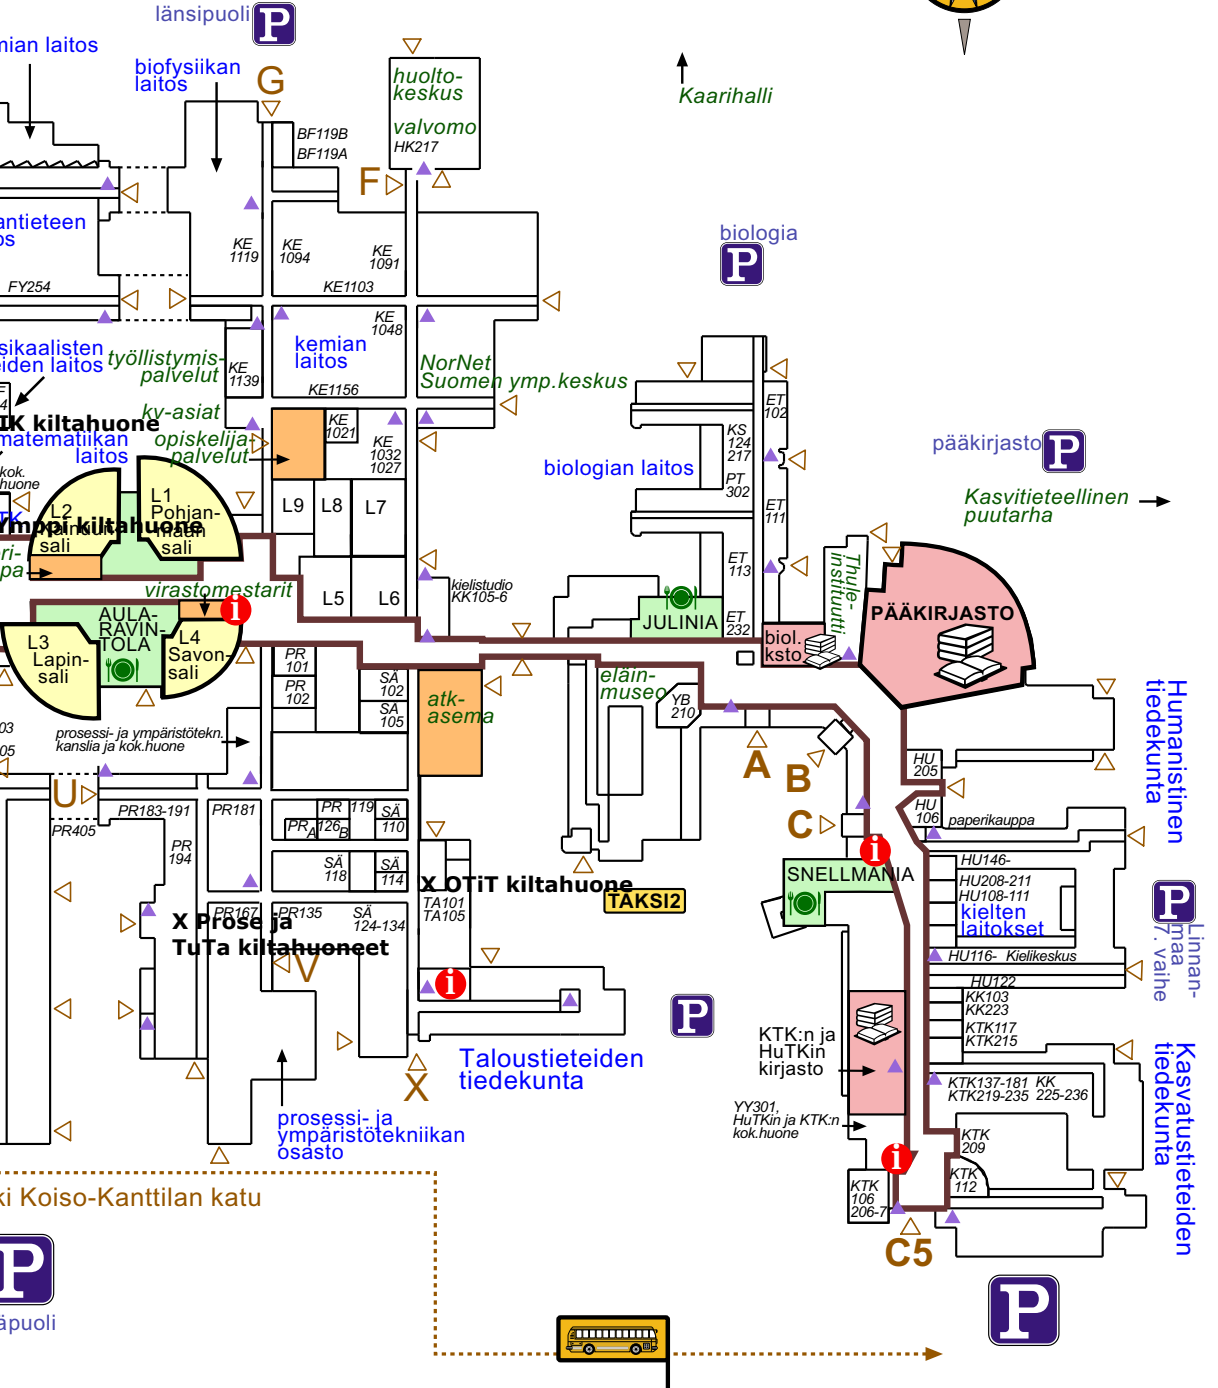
länsipuoli P
mian laitos
biofysiikan laitos
G
BF119B
BF119A
huoltokeskus
valvomo
HK217
Kaarihalli
antieteen os
F
KE 1119
KE 1094
KE 1091
KE1103
FY254
biologia P
sikaalisten iden laitos
työllistymispalvelut
KE 1139
kemian laitos
KE 1048
KE1156
NorNet
Suomen ymp.keskus
IK kiltahuone
kv-asiat
opiskelijapalvelut
KE 1021
KE 1032 1027
matematiikan laitos
kok. huone
biologian laitos
pääkirjasto P
KS 124 217
ET 102
PT 302
ET 111
Kasvitieteellinen puutarha
L2 sali
L1 Pohjanmaan sali
Ympäri kiltahuone
L9
L8
L7
TK
ri-pa
virastomestarit
L5
L6
kielistudio KK105-6
ET 113
Thule-instituutti
PÄÄKIRJASTO
JULINIA
ET 232
biol. ksto
AULARAVINTOLA
L3 Lapin-sali
L4 Savon-sali
PR 101
PR 102
SÄ 102
SÄ 105
atk-asema
eläinmuseo
YB 210
Humanistinen tiedekunta
prosessi- ja ympäristötekn. kanslia ja kok.huone
A
B
HU 205
HU 106
paperikauppa
U
PR183-191
PR181
PR 119
SÄ 110
PR 126 A B
C
PR405
PR 194
SÄ 118
SÄ 114
X OTiT kiltahuone
SNELLMANIA
HU146-
HU208-211
HU108-111
kielten laitokset
TAKSI2
P Linnanmaa 7. vaihe
X Prose ja TuTa kiltahuoneet
PR167
PR135
SÄ 124-134
TA101 TA105
HU116- Kielikeskus
V
HU122
KK103 KK223
KKT117 KTK215
P
KTK:n ja HuTKin kirjasto
Taloustieteiden tiedekunta
X
KTK137-181 KK
KTK219-235 225-236
Kasvatustieteiden tiedekunta
prosessi- ja ympäristötekniikan osasto
YY301, HuTKin ja KTK:n kok.huone
KTK 209
KTK 112
KTK 106 206-7
ki Koiso-Kanttilan katu
C5
P äpuoli
P